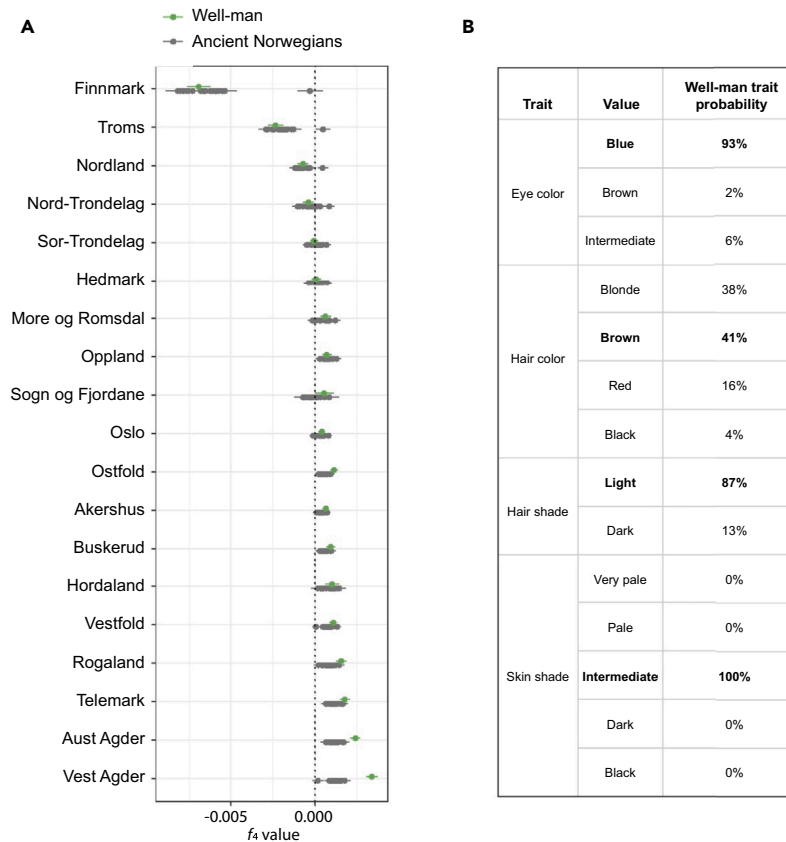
A

Well-man
Ancient Norwegians

Finnmark
Troms
Nordland
Nord-Trondelag
Sor-Trondelag
Hedmark
More og Romsdal
Oppland
Sogn og Fjordane
Oslo
Ostfold
Akershus
Buskerud
Hordaland
Vestfold
Rogaland
Telemark
Aust Agder
Vest Agder

-0.005
0.000
$f_4$ value

B

| Trait | Value | Well-man trait probability |
|---|---|---|
| Eye color | **Blue** | **93%** |
| | Brown | 2% |
| | Intermediate | 6% |
| Hair color | Blonde | 38% |
| | **Brown** | **41%** |
| | Red | 16% |
| | Black | 4% |
| Hair shade | **Light** | **87%** |
| | Dark | 13% |
| Skin shade | Very pale | 0% |
| | Pale | 0% |
| | **Intermediate** | **100%** |
| | Dark | 0% |
| | Black | 0% |